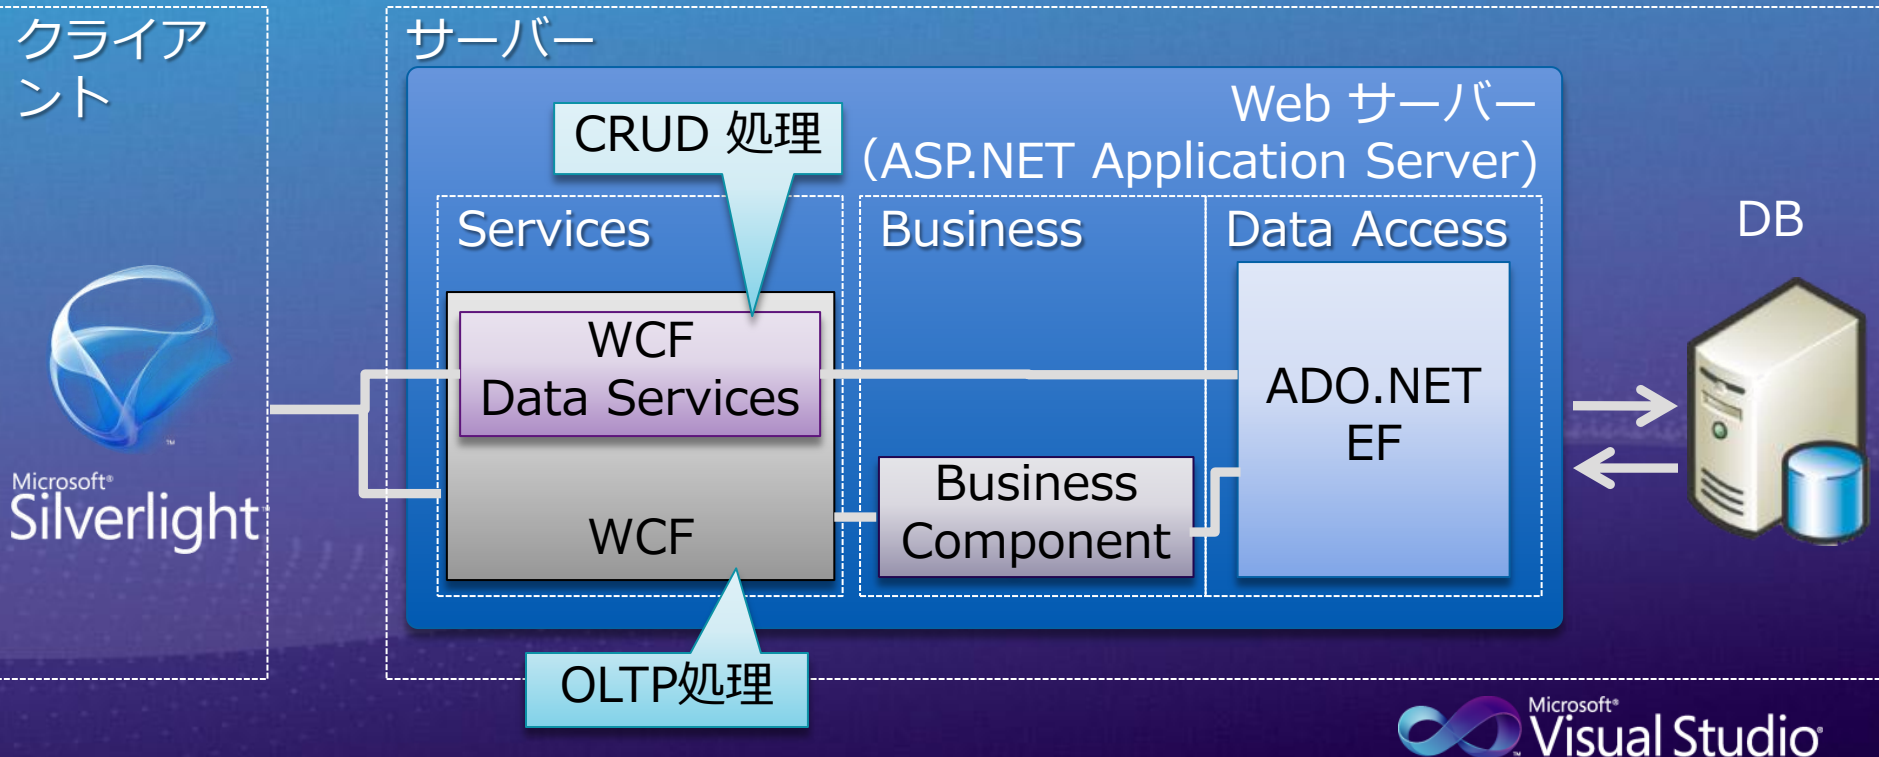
クライアント

Microsoft® Silverlight™

サーバー

Web サーバー (ASP.NET Application Server)

CRUD 処理

Services

Business

Data Access

WCF Data Services

WCF

Business Component

ADO.NET EF

OLTP処理

DB

Microsoft® Visual Studio®